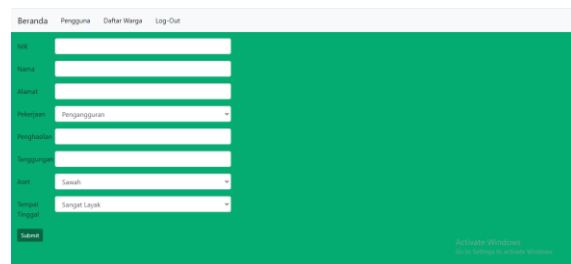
Beranda Pengguna Daftar Warga Log-Out

NIK

Nama

Alamat

Pekerjaan Pengangguran

Penghasilan

Tanggungan

Aset Sawah

Tempat Tinggal Sangat Layak

Submit

Activate Windows
Go to Settings to activate Windows.